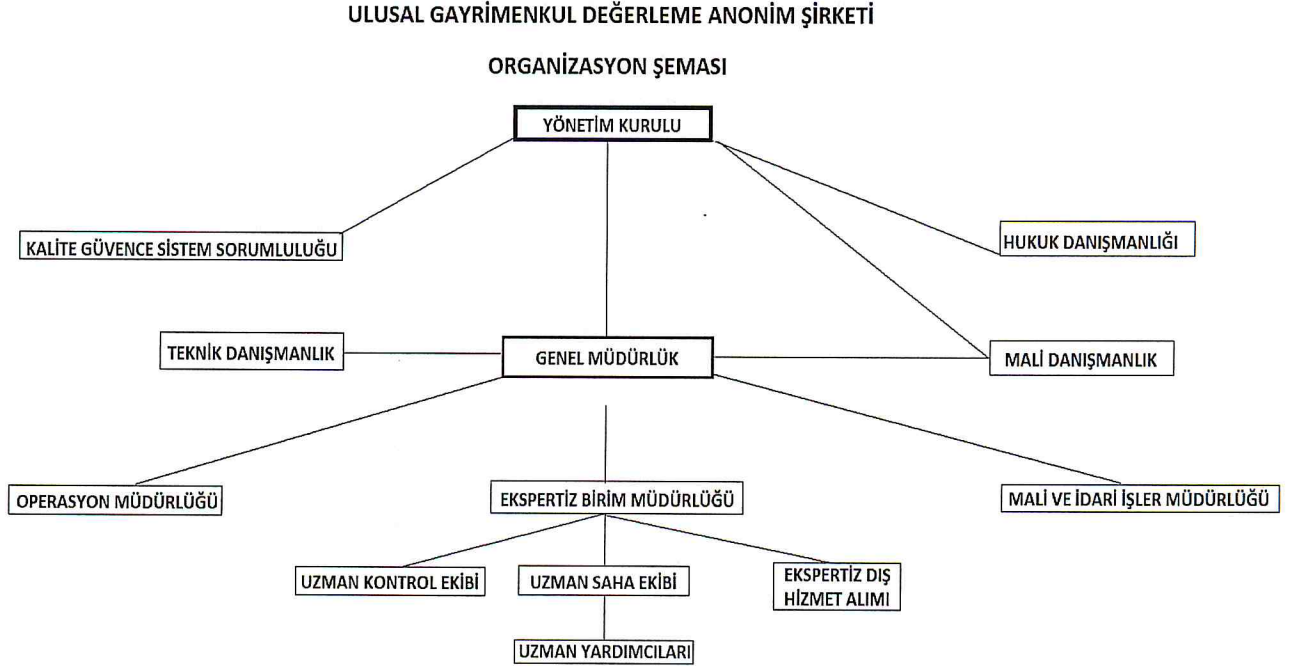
ULUSAL GAYRİMENKUL DEĞERLEME ANONİM ŞİRKETİ

ORGANİZASYON ŞEMASI

YÖNETİM KURULU

KALİTE GÜVENCE SİSTEM SORUMLULUĞU

HUKUK DANIŞMANLIĞI

TEKNİK DANIŞMANLIK

GENEL MÜDÜRLÜK

MALİ DANIŞMANLIK

OPERASYON MÜDÜRLÜĞÜ

EKSPERTİZ BİRİM MÜDÜRLÜĞÜ

MALİ VE İDARİ İŞLER MÜDÜRLÜĞÜ

UZMAN KONTROL EKİBİ

UZMAN SAHA EKİBİ

EKSPERTİZ DIŞ HİZMET ALIMI

UZMAN YARDIMCILARI